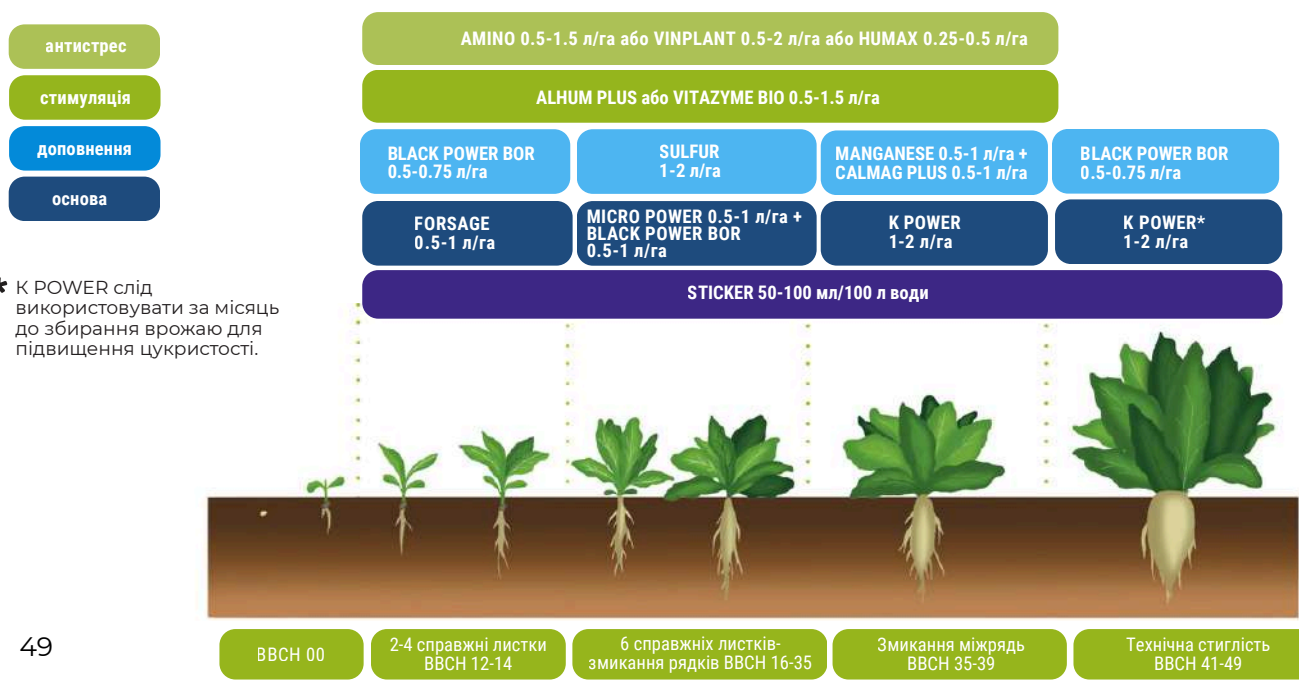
антистрес

стимуляція

доповнення

основа

* K POWER слід використовувати за місяць до збирання врожаю для підвищення цукристості.

AMINO 0.5-1.5 л/га або VINPLANT 0.5-2 л/га або HUMAX 0.25-0.5 л/га

ALHUM PLUS або VITAZYME BIO 0.5-1.5 л/га

BLACK POWER BOR 0.5-0.75 л/га

SULFUR 1-2 л/га

MANGANESE 0.5-1 л/га + CALMAG PLUS 0.5-1 л/га

BLACK POWER BOR 0.5-0.75 л/га

FORSAGE 0.5-1 л/га

MICRO POWER 0.5-1 л/га + BLACK POWER BOR 0.5-1 л/га

K POWER 1-2 л/га

K POWER* 1-2 л/га

STICKER 50-100 мл/100 л води

49

BBCH 00

2-4 справжні листки BBCH 12-14

6 справжніх листків-змикання рядків BBCH 16-35

Змикання міжрядь BBCH 35-39

Технічна стиглість BBCH 41-49